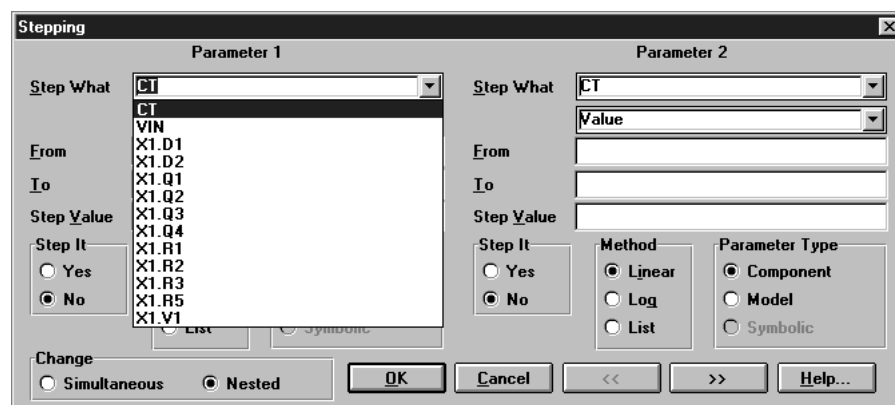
Stepping

Parameter 1

Step What CT

CT
VIN
X1.D1
X1.D2
X1.Q1
X1.Q2
X1.Q3
X1.Q4
X1.R1
X1.R2
X1.R3
X1.R5
X1.V1

From

To

Step Value

Step It
Yes
No

List

Symbolic

Parameter 2

Step What CT

Value

From

To

Step Value

Step It
Yes
No

Method
Linear
Log
List

Parameter Type
Component
Model
Symbolic

Change
Simultaneous
Nested

OK
Cancel
<<
>>
Help...